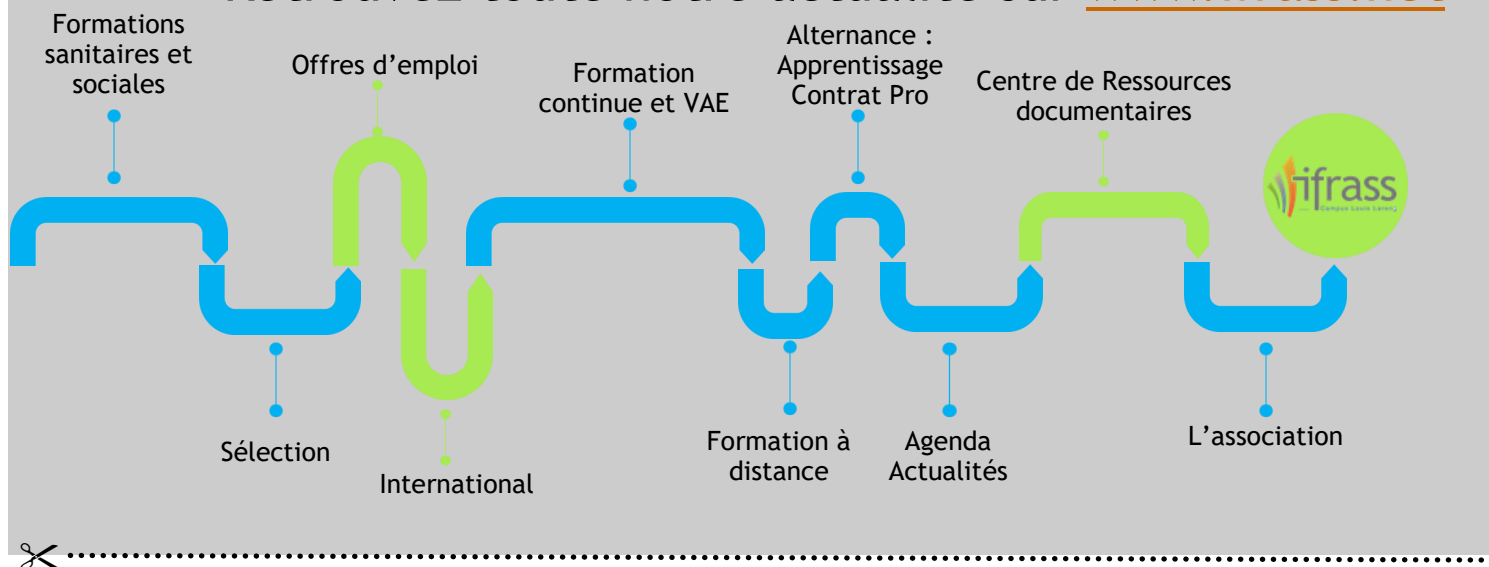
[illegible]

Formations sanitaires et sociales

Offres d'emploi

Formation continue et VAE

Alternance : Apprentissage Contrat Pro

Centre de Ressources documentaires

ifrass

Campus Louis Lareng

Sélection

International

Formation à distance

Agenda Actualités

L'association